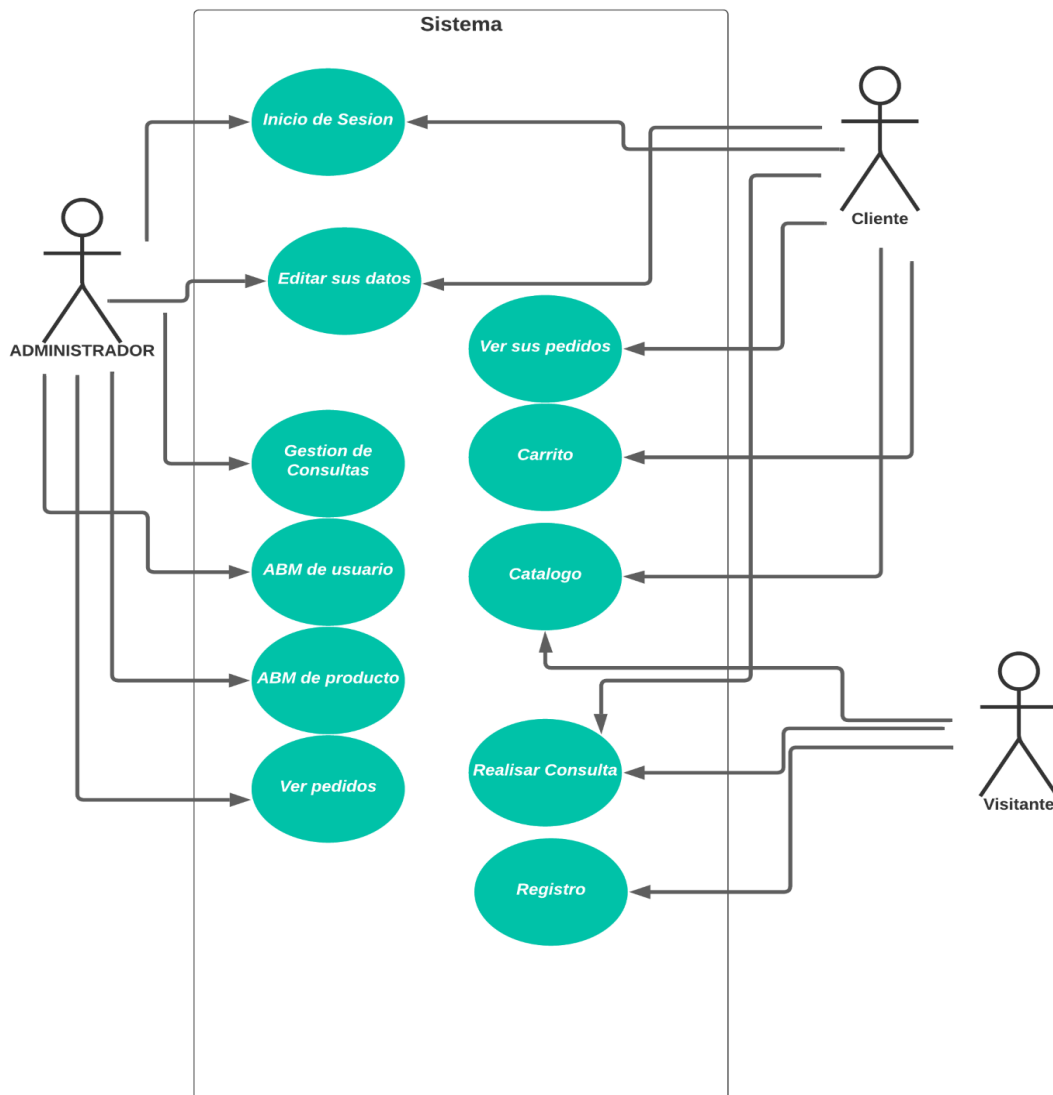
Sistema

Inicio de Sesion

Cliente

Editar sus datos

ADMINISTRADOR

Ver sus pedidos

Gestion de Consultas

Carrito

ABM de usuario

Catalogo

ABM de producto

Visitante

Realisar Consulta

Ver pedidos

Registro